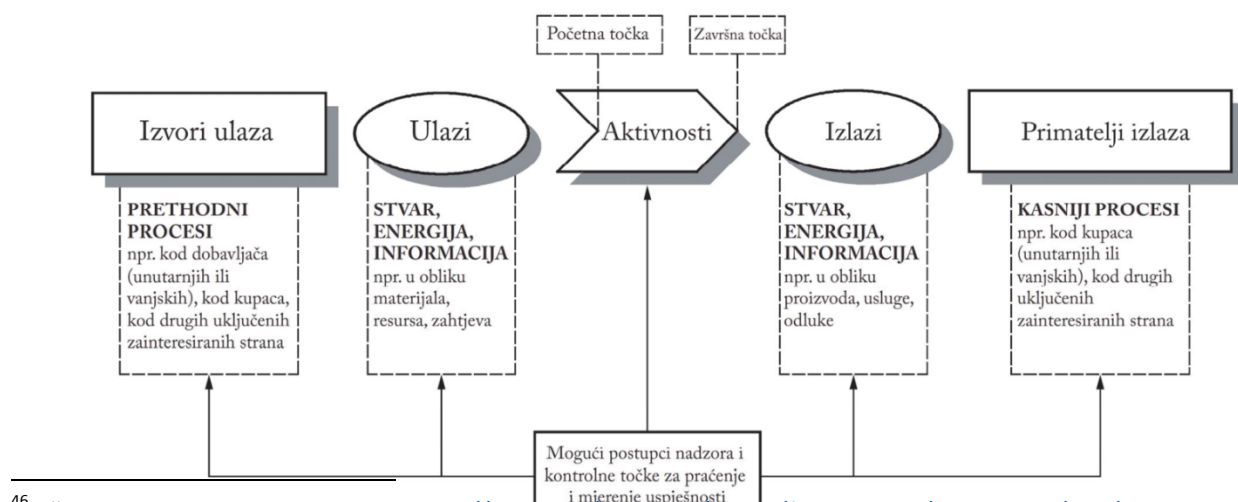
Početna točka

Završna točka

Izvori ulaza

Ulazi

Aktivnosti

Izlazi

Primatelji izlaza

**PRETHODNI PROCESI** npr. kod dobavljača (unutarnjih ili vanjskih), kod kupaca, kod drugih uključenih zainteresiranih strana

**STVAR, ENERGIJA, INFORMACIJA** npr. u obliku materijala, resursa, zahtjeva

**STVAR, ENERGIJA, INFORMACIJA** npr. u obliku proizvoda, usluge, odluke

**KASNIJI PROCESI** npr. kod kupaca (unutarnjih ili vanjskih), kod drugih uključenih zainteresiranih strana

Mogući postupci nadzora i kontrolne točke za praćenje i mjerenje uspješnosti

46 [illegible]